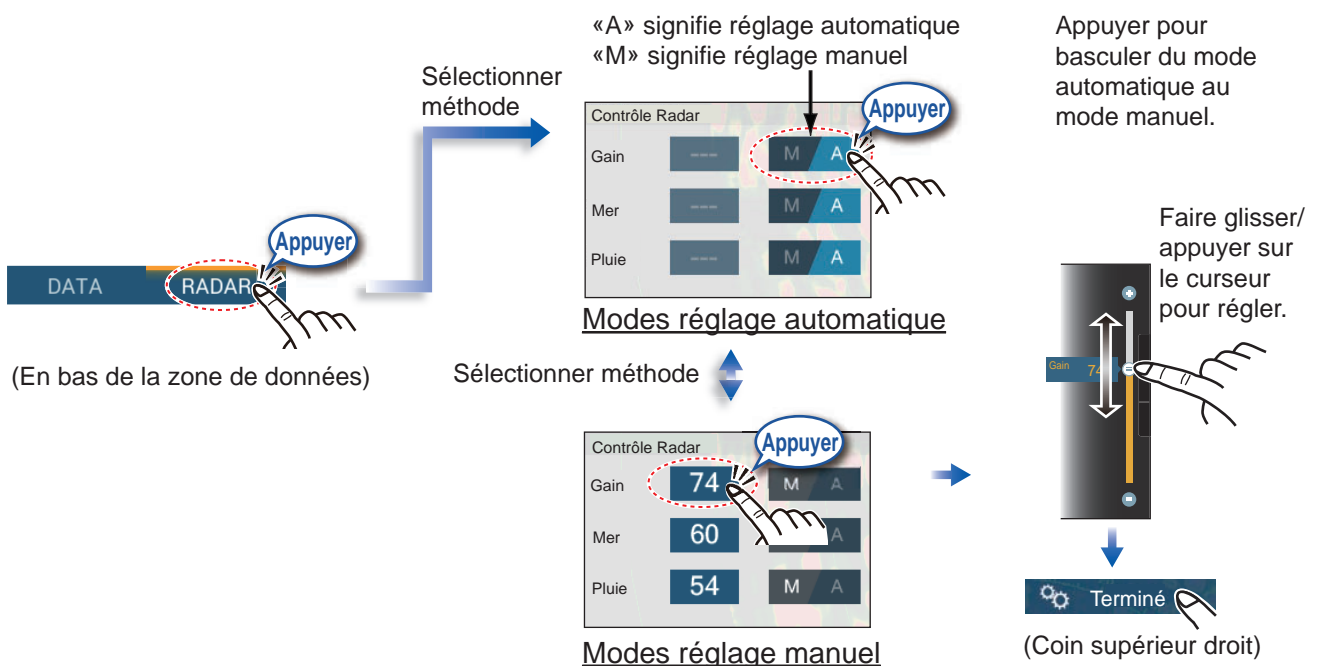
DATA RADAR

Appuyer

(En bas de la zone de données)

Sélectionner méthode

«A» signifie réglage automatique
«M» signifie réglage manuel

Contrôle Radar
Gain --- M A
Mer --- M A
Pluie --- M A

Appuyer

Modes réglage automatique

Sélectionner méthode

Contrôle Radar
Gain 74 M A
Mer 60 M A
Pluie 54 M A

Appuyer

Modes réglage manuel

Appuyer pour basculer du mode automatique au mode manuel.

Faire glisser/ appuyer sur le curseur pour régler.

Gain 74

Terminé

(Coin supérieur droit)